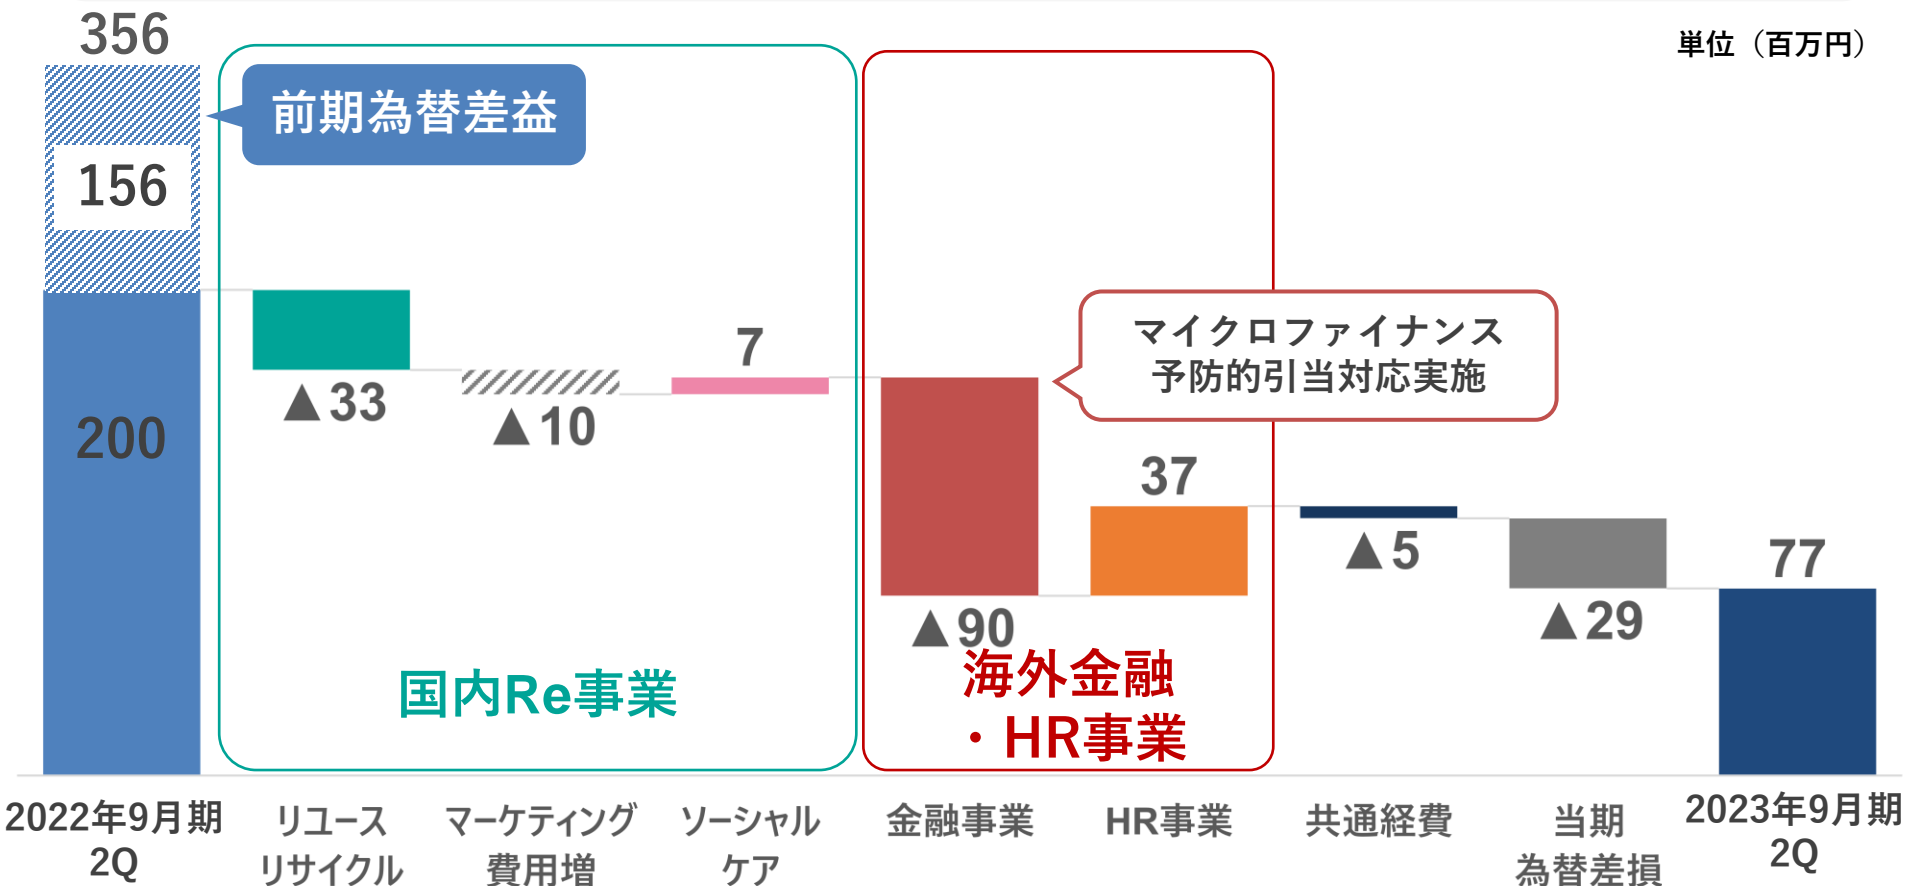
356

単位（百万円）

前期為替差益

156

200

▲33

▲10

7

マイクロファイナンス
予防的引当対応実施

37

▲5

▲90

77

▲29

国内Re事業

海外金融
・HR事業

2022年9月期 2Q

リユース リサイクル

マーケティング 費用増

ソーシャル ケア

金融事業

HR事業

共通経費

当期 為替差損

2023年9月期 2Q